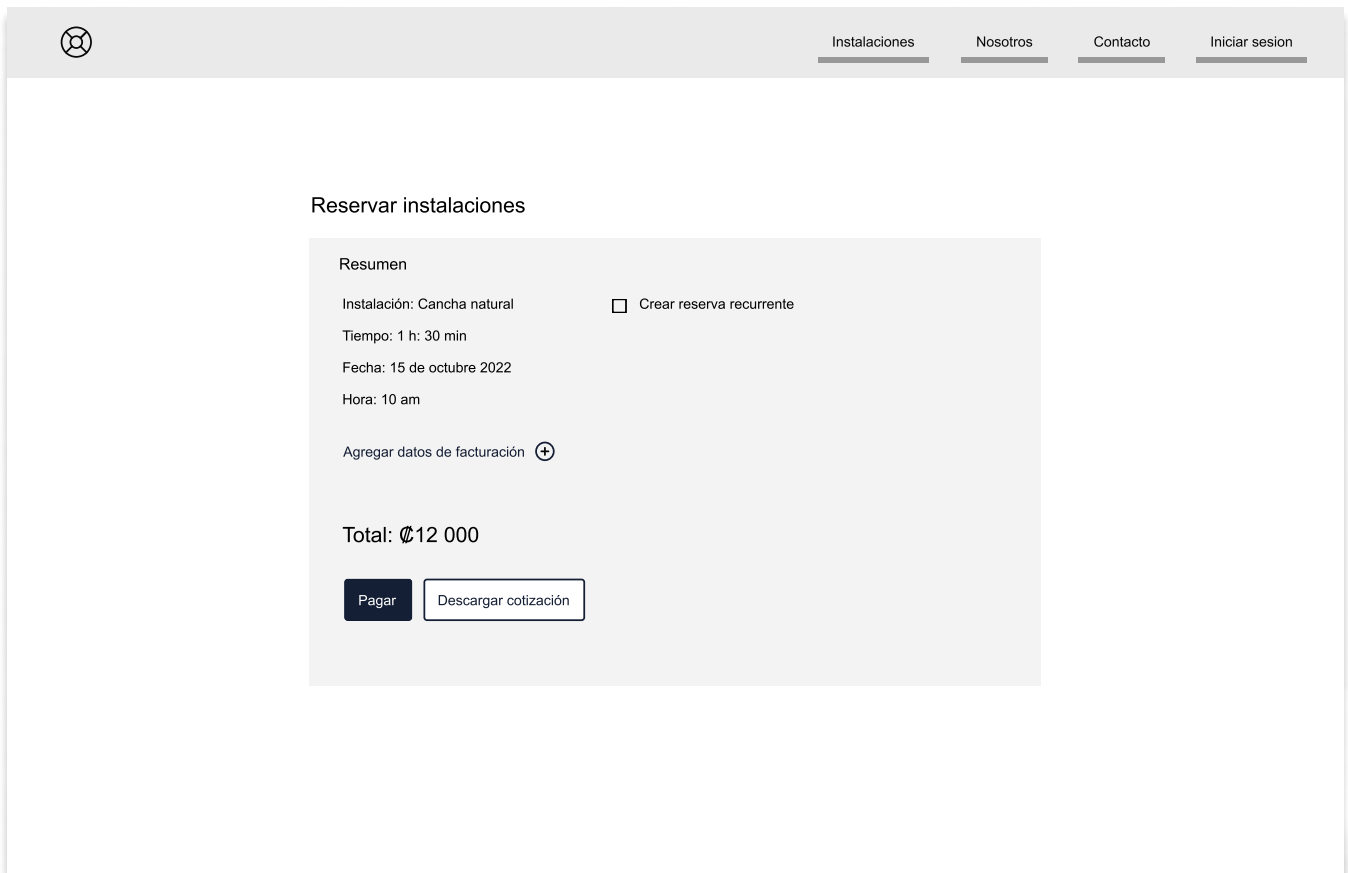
Instalaciones Nosotros Contacto Iniciar sesion

Reservar instalaciones

Resumen

Instalación: Cancha natural

Crear reserva recurrente

Tiempo: 1 h: 30 min

Fecha: 15 de octubre 2022

Hora: 10 am

Agregar datos de facturación

Total: ₡12 000

Pagar

Descargar cotización